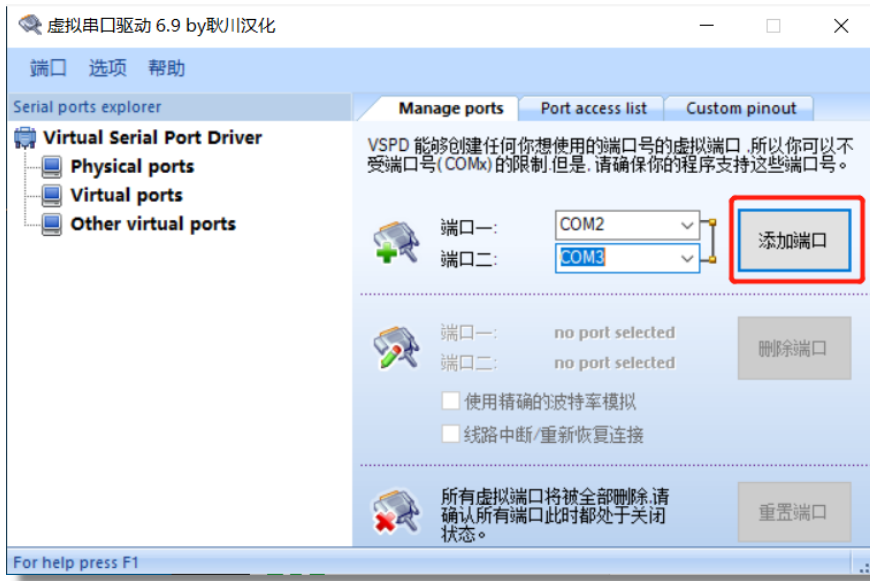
虚拟串口驱动 6.9 by耿川汉化

端口 选项 帮助

Serial ports explorer

Virtual Serial Port Driver
Physical ports
Virtual ports
Other virtual ports

Manage ports | Port access list | Custom pinout

VSPD 能够创建任何你想使用的端口号的虚拟端口 .所以你可以不受端口号(COMx)的限制.但是. 请确保你的程序支持这些端口号。

端口一: COM2
端口二: COM3
添加端口

端口一: no port selected
端口二: no port selected
删除端口
使用精确的波特率模拟
线路中断/重新恢复连接

所有虚拟端口将被全部删除.请确认所有端口此时都处于关闭状态。
重置端口

For help press F1